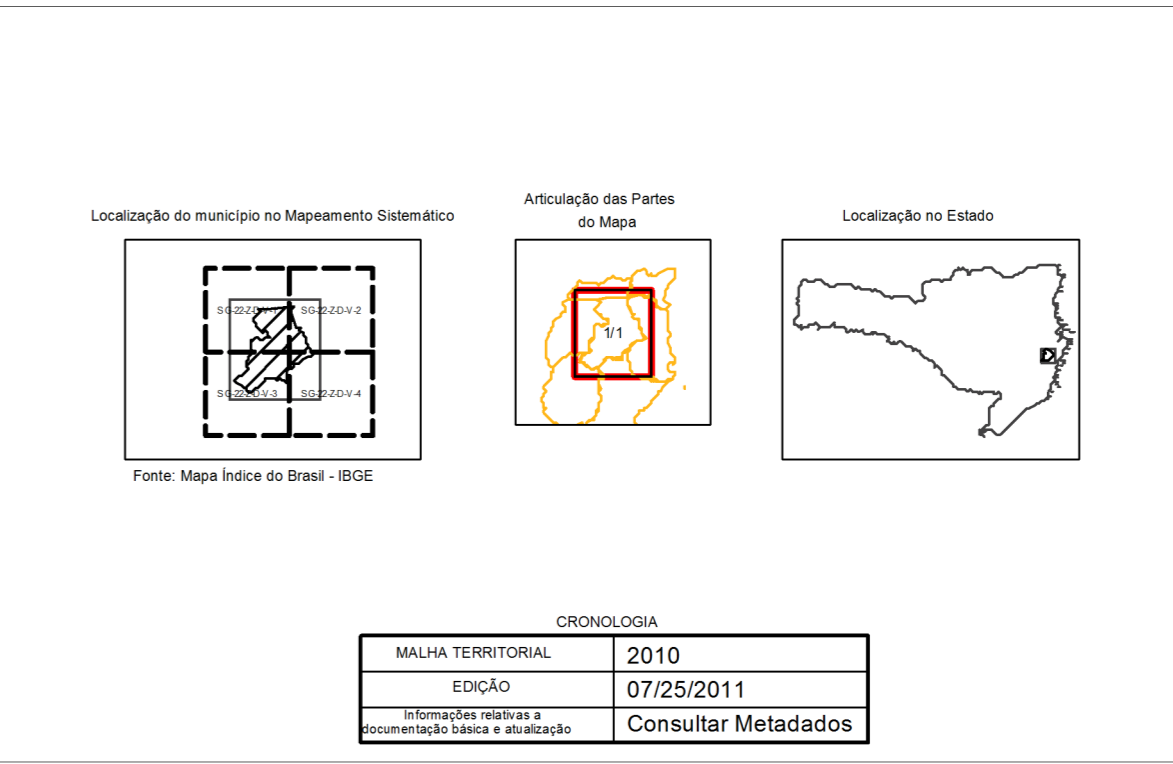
Localização do município no Mapeamento Sistemático

SG-22-Z-D-V-1 SG-22-Z-D-V-2
SG-22-Z-D-V-3 SG-22-Z-D-V-4

Fonte: Mapa Índice do Brasil - IBGE

Articulação das Partes do Mapa

1/1

Localização no Estado

CRONOLOGIA

| MALHA TERRITORIAL | 2010 |
|---|---|
| EDIÇÃO | 07/25/2011 |
| Informações relativas a documentação básica e atualização | Consultar Metadados |